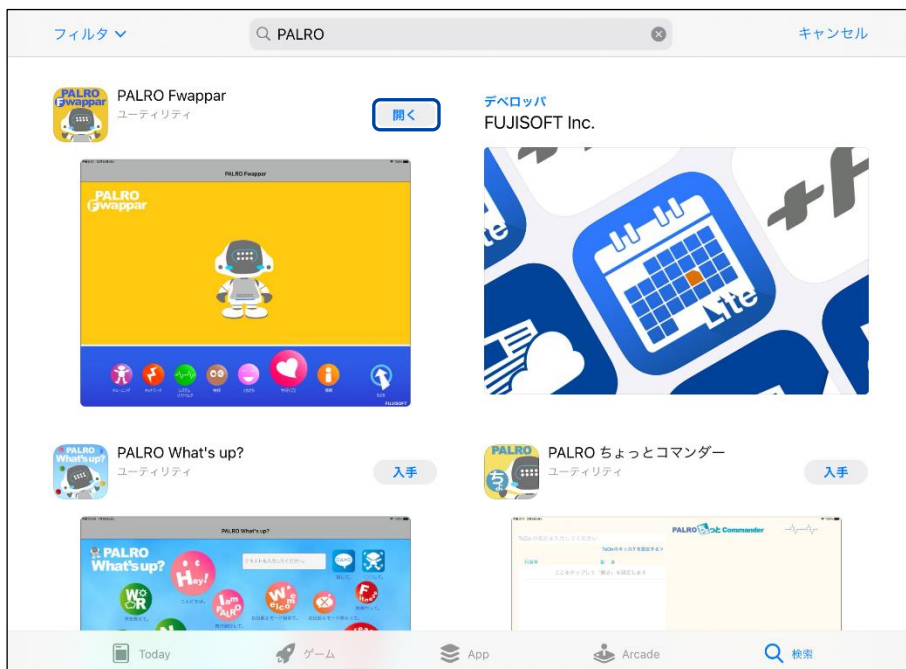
フィルタ ∨

PALRO

キャンセル

PALRO Fwappar
ユーティリティ

開く

PALRO Fwappar

PALRO Fwappar

FUJISOFT

デベロッパ
FUJISOFT Inc.

Lite

PALRO What's up?
ユーティリティ

入手

PALRO What's up?

PALRO What's up?

Hey!

PALRO ちょっとコマンダー
ユーティリティ

入手

PALRO ちょっと Commander

Today

ゲーム

App

Arcade

検索